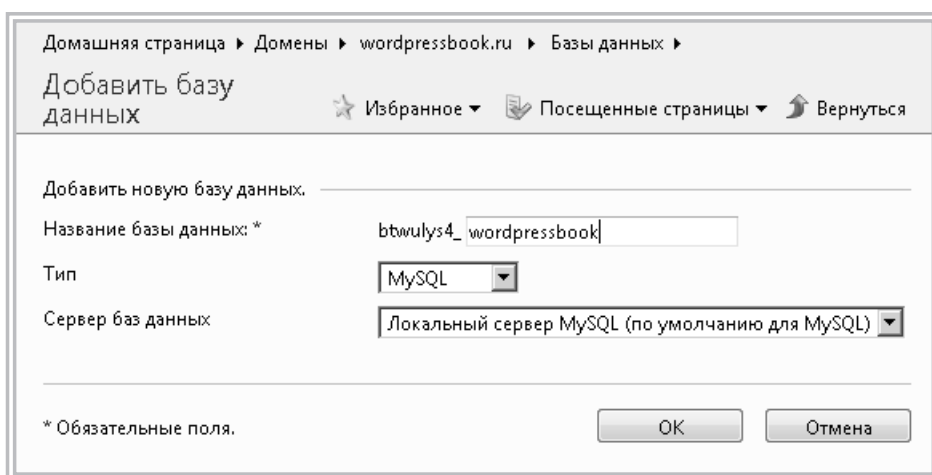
Домашняя страница ▸ Домены ▸ wordpressbook.ru ▸ Базы данных ▸

Добавить базу данных

Избранное ▾ Посещенные страницы ▾ Вернуться

Добавить новую базу данных.

Название базы данных: * btwulys4_ wordpressbook

Тип MySQL

Сервер баз данных Локальный сервер MySQL (по умолчанию для MySQL)

* Обязательные поля.

OK

Отмена